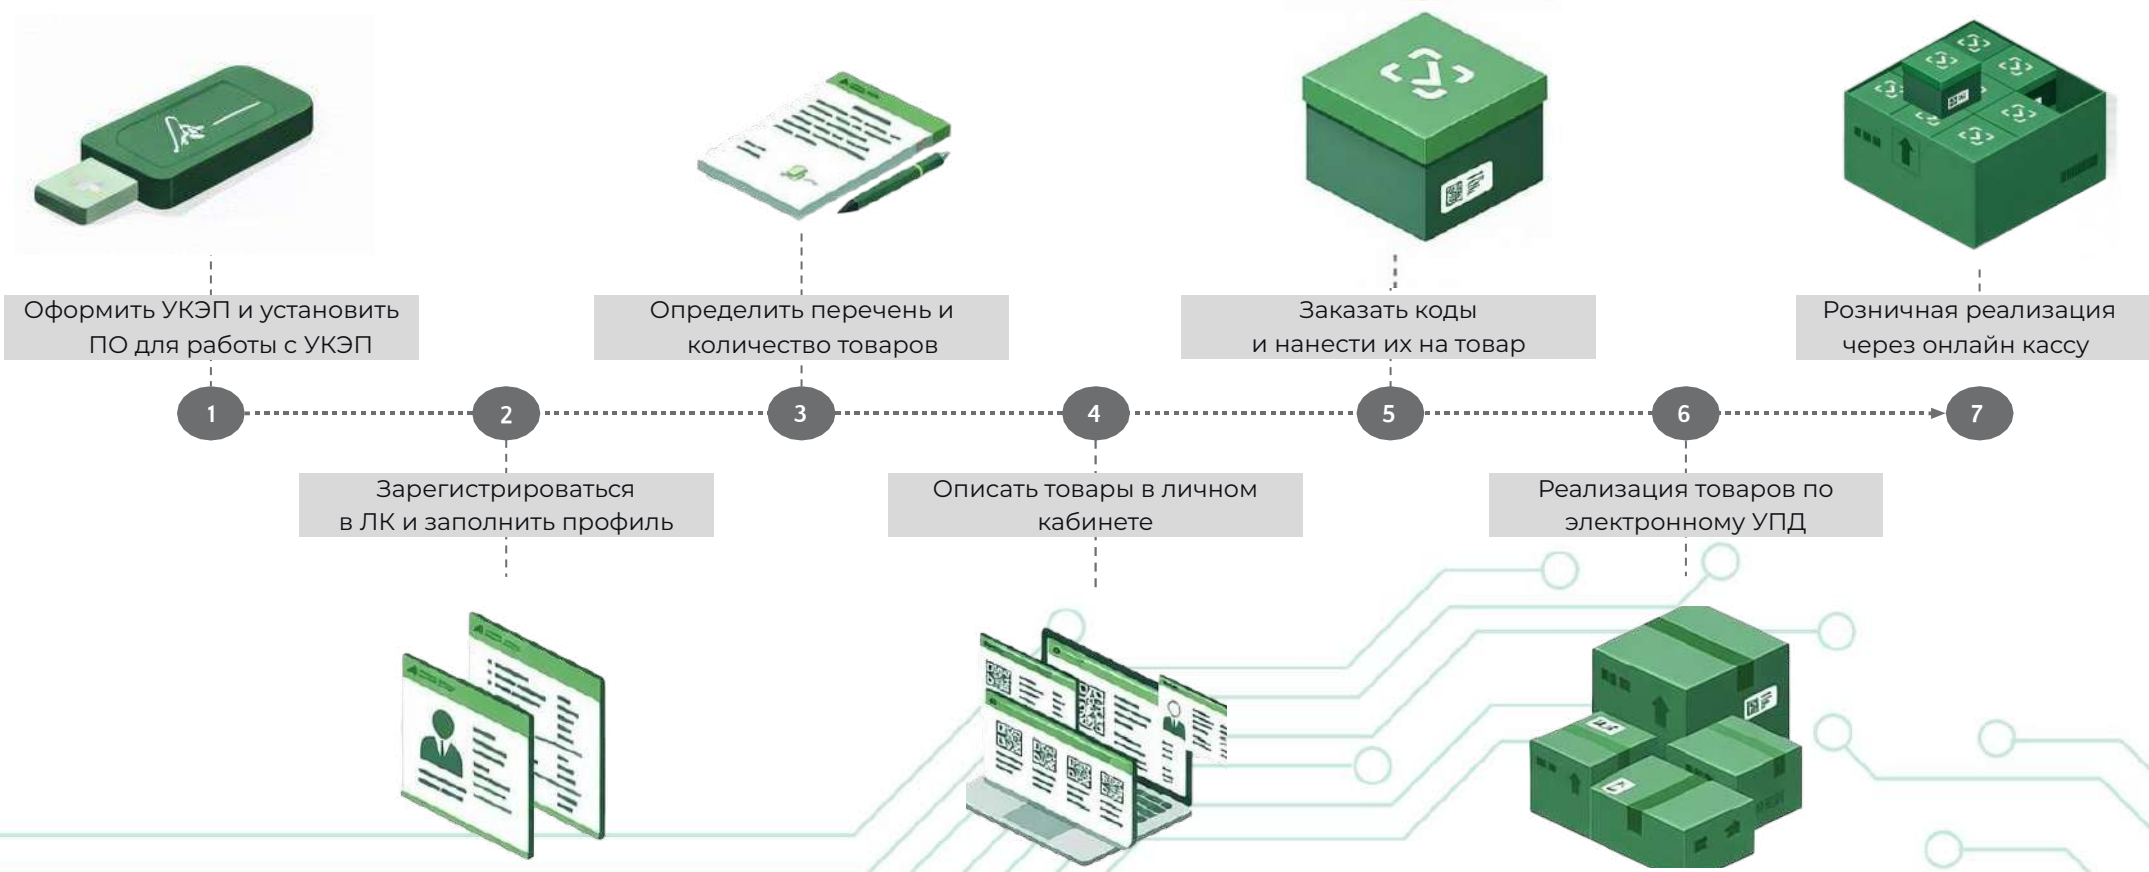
Оформить УКЭП и установить ПО для работы с УКЭП

1

Зарегистрироваться в ЛК и заполнить профиль

2

Определить перечень и количество товаров

3

Описать товары в личном кабинете

4

Заказать коды и нанести их на товар

5

Реализация товаров по электронному УПД

6

Розничная реализация через онлайн кассу

7